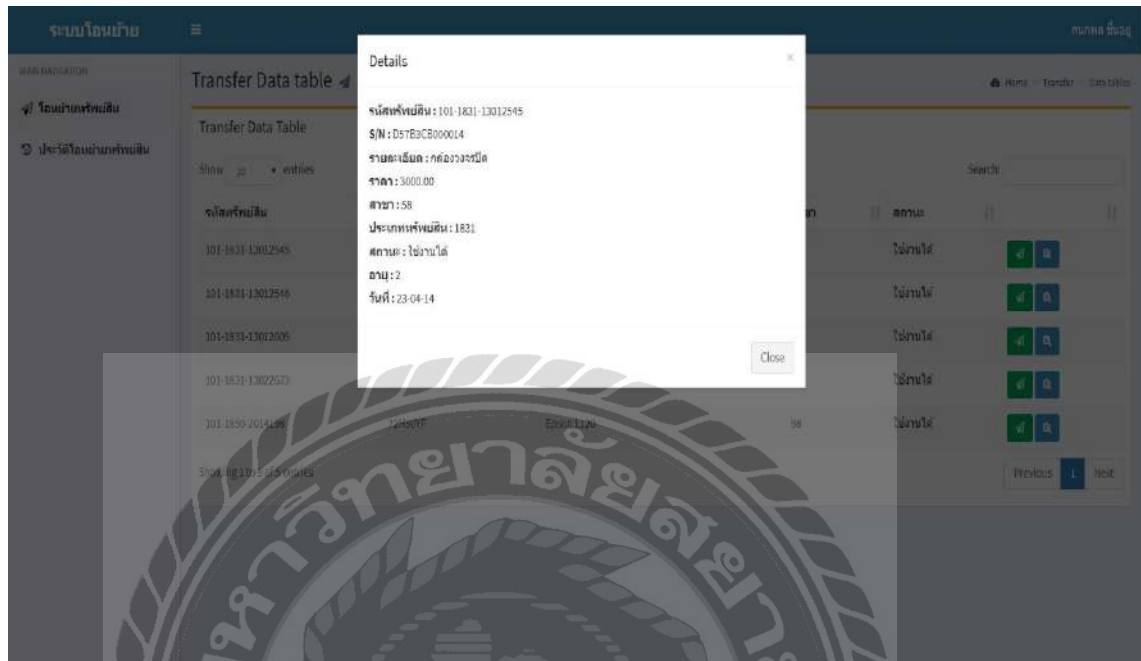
ระบบโอนย้าย ≡ กนกพล ชื่นอยู่

MAIN NAVIGATION

โอนย้ายทรัพย์สิน

ประวัติโอนย้ายทรัพย์สิน

Transfer Data table

Home > Transfer > Data tables

Transfer Data Table

Show 10 entries

Search:

| รหัสทรัพย์สิน | | | สาขา | สถานะ | |
|---|---|---|---|---|---|
| 101-1831-13012545 | | | | ใช้งานได้ | |
| 101-1831-13012546 | | | | ใช้งานได้ | |
| 101-1831-13012005 | | | | ใช้งานได้ | |
| 101-1831-13022673 | | | | ใช้งานได้ | |
| 101-1850-20141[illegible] | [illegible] | Epson L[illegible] | 58 | ใช้งานได้ | |

Showing 1 to 5 of 5 entries

Previous 1 Next

Details

×

รหัสทรัพย์สิน : 101-1831-13012545
S/N : D57B3CE000014
รายละเอียด : กล่องวงจรปิด
ราคา : 3000.00
สาขา : 58
ประเภททรัพย์สิน : 1831
สถานะ : ใช้งานได้
อายุ : 2
วันที่ : 23-04-14

Close

มหาวิทยาลัยสยาม